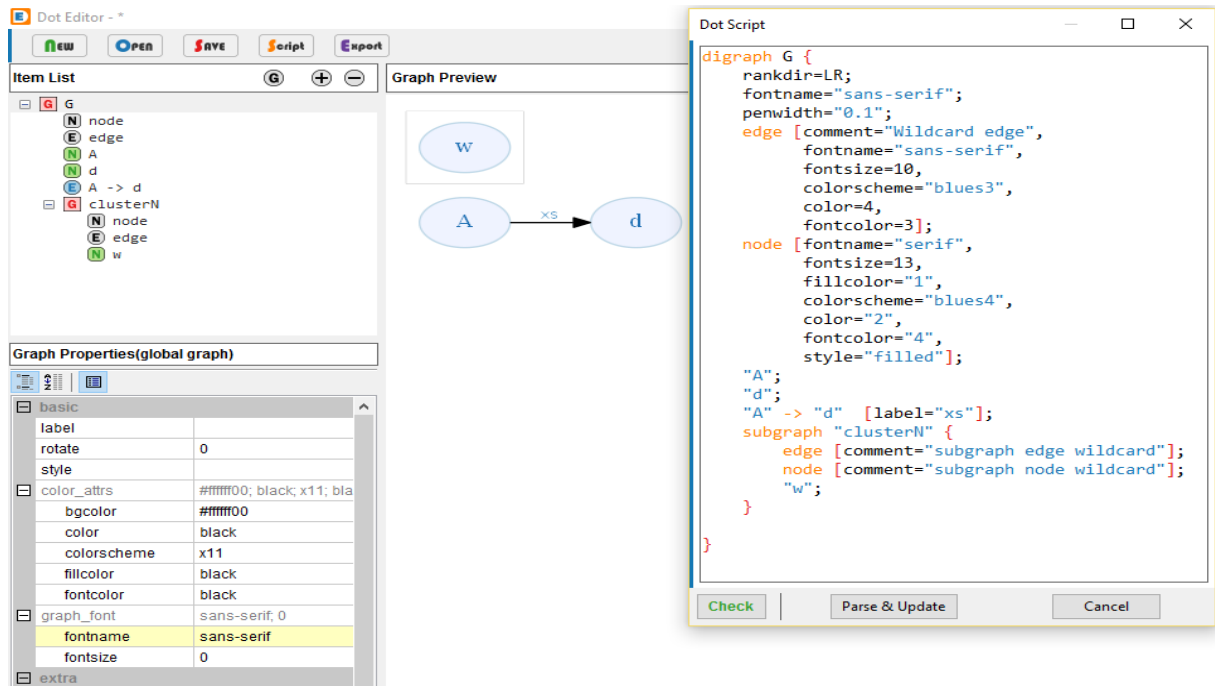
Dot Editor - *

New Open Save Script Export

Item List

G
node
edge
A
d
A -> d
clusterN
node
edge
w

Graph Properties(global graph)

| basic | |
|---|---|
| label | |
| rotate | 0 |
| style | |
| color_attrs | #ffffff00; black; x11; bla |
| bgcolor | #ffffff00 |
| color | black |
| colorscheme | x11 |
| fillcolor | black |
| fontcolor | black |
| graph_font | sans-serif; 0 |
| fontname | sans-serif |
| fontsize | 0 |
| extra | |

Graph Preview

w

A

xs

d

Dot Script

digraph G {
rankdir=LR;
fontname="sans-serif";
penwidth="0.1";
edge [comment="Wildcard edge",
fontname="sans-serif",
fontsize=10,
colorscheme="blues3",
color=4,
fontcolor=3];
node [fontname="serif",
fontsize=13,
fillcolor="1",
colorscheme="blues4",
color="2",
fontcolor="4",
style="filled"];
"A";
"d";
"A" -> "d" [label="xs"];
subgraph "clusterN" {
edge [comment="subgraph edge wildcard"];
node [comment="subgraph node wildcard"];
"w";
}

}

Check Parse & Update Cancel